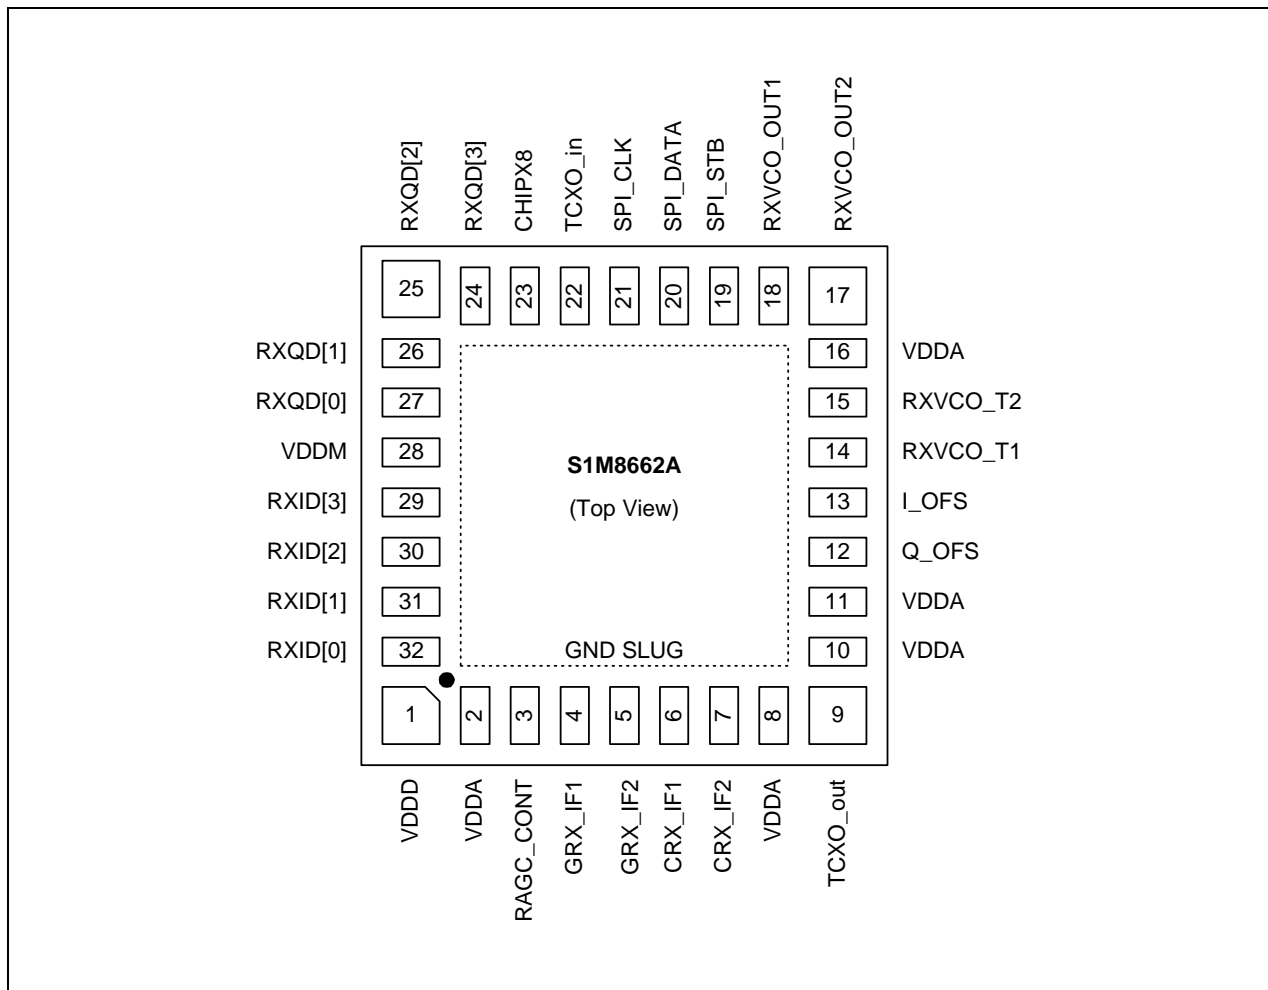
RXQD[2]
RXQD[3]
CHIPX8
TCXO_in
SPI_CLK
SPI_DATA
SPI_STB
RXVCO_OUT1
RXVCO_OUT2

25
24
23
22
21
20
19
18
17

RXQD[1] 26
RXQD[0] 27
VDDM 28
RXID[3] 29
RXID[2] 30
RXID[1] 31
RXID[0] 32

16 VDDA
15 RXVCO_T2
14 RXVCO_T1
13 I_OFS
12 Q_OFS
11 VDDA
10 VDDA

S1M8662A
(Top View)

GND SLUG

1
2
3
4
5
6
7
8
9

VDDD
VDDA
RAGC_CONT
GRX_IF1
GRX_IF2
CRX_IF1
CRX_IF2
VDDA
TCXO_out